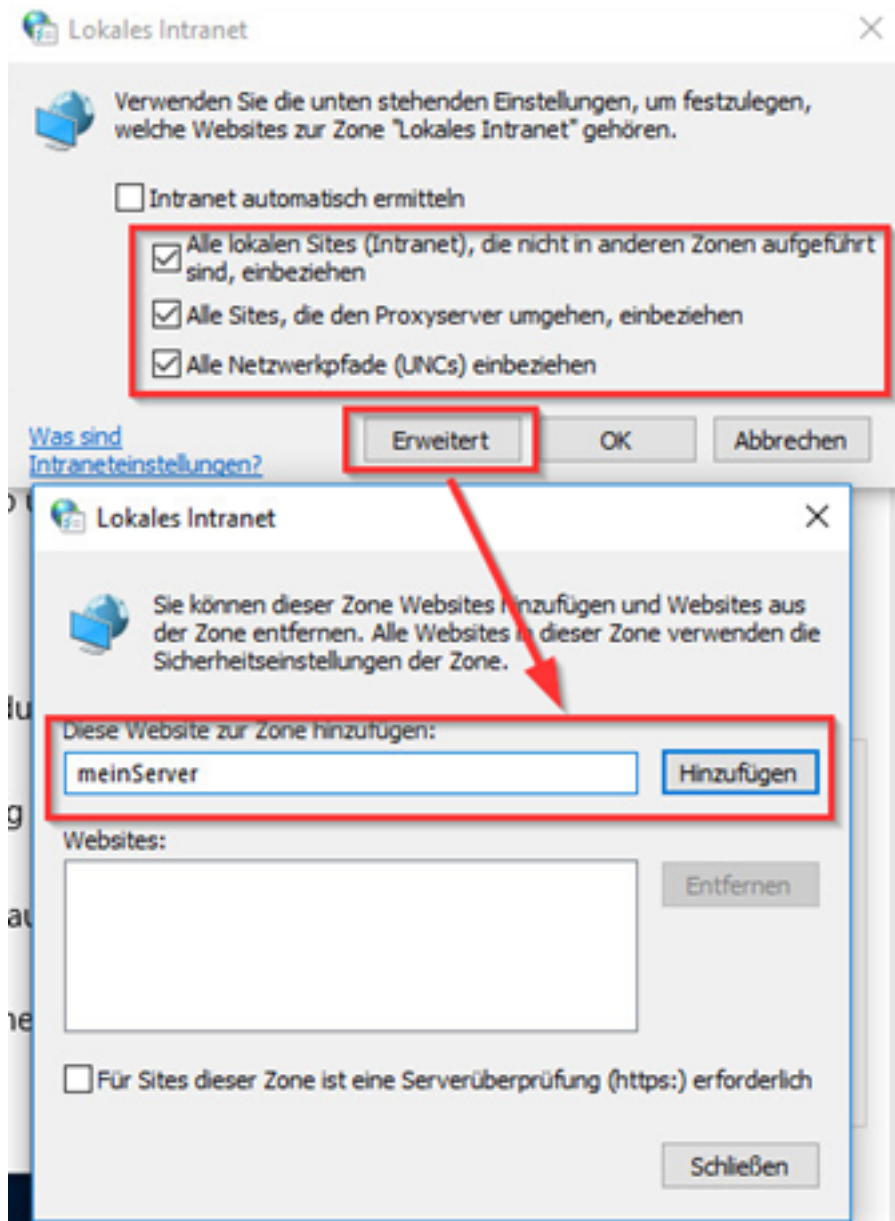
Lokales Intranet

Verwenden Sie die unten stehenden Einstellungen, um festzulegen, welche Websites zur Zone "Lokales Intranet" gehören.

Intranet automatisch ermitteln

Alle lokalen Sites (Intranet), die nicht in anderen Zonen aufgeführt sind, einbeziehen

Alle Sites, die den Proxyserver umgehen, einbeziehen

Alle Netzwerkpfade (UNCs) einbeziehen

Was sind Intraneteinstellungen?

Erweitert

OK

Abbrechen

Lokales Intranet

Sie können dieser Zone Websites hinzufügen und Websites aus der Zone entfernen. Alle Websites in dieser Zone verwenden die Sicherheitseinstellungen der Zone.

Diese Website zur Zone hinzufügen:

meinServer

Hinzufügen

Websites:

Entfernen

Für Sites dieser Zone ist eine Serverüberprüfung (https:) erforderlich

Schließen